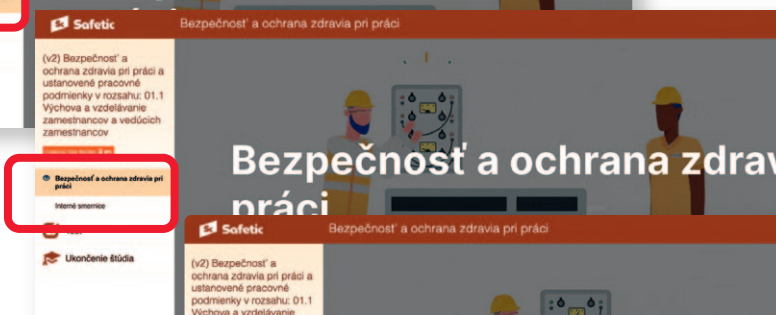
Safetic

Bezpečnosť a ochrana zdravia pri práci

(v2) Bezpečnosť a ochrana zdravia pri práci a ustanovené pracovné podmienky v rozsahu: 01.1 Výchova a vzdelávanie zamestnancov a vedúcich zamestnancov

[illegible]

Bezpečnosť a ochrana zdravia pri práci

Interné smernice

Test

Ukončenie štúdia

Bezpečnosť a ochrana zdrav práci

Safetic

Bezpečnosť a ochrana zdravia pri práci

(v2) Bezpečnosť a ochrana zdravia pri práci a ustanovené pracovné podmienky v rozsahu: 01.1 Výchova a vzdelávanie